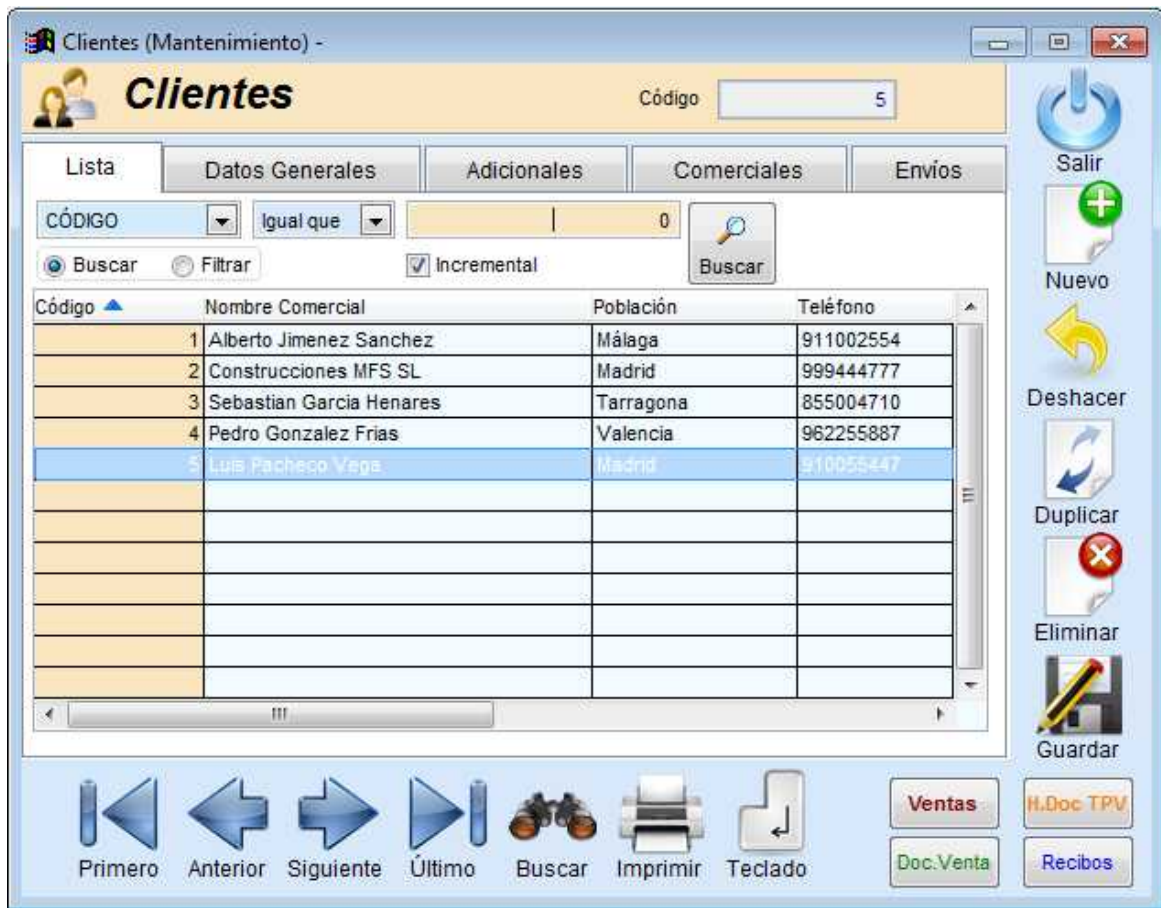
Clientes (Mantenimiento) -

Clientes

Código 5

Salir

Lista | Datos Generales | Adicionales | Comerciales | Envíos

CÓDIGO | Igual que | 0

Buscar Filtrar Incremental

Buscar

Nuevo

| Código | Nombre Comercial | Población | Teléfono |
|---|---|---|---|
| 1 | Alberto Jimenez Sanchez | Málaga | 911002554 |
| 2 | Construcciones MFS SL | Madrid | 999444777 |
| 3 | Sebastian Garcia Henares | Tarragona | 855004710 |
| 4 | Pedro Gonzalez Frias | Valencia | 962255887 |
| 5 | Luis Pacheco Vega | Madrid | 910055447 |

Deshacer

Duplicar

Eliminar

Guardar

Primero Anterior Siguiente Último Buscar Imprimir Teclado

Ventas

Doc.Venta

H.Doc TPV

Recibos